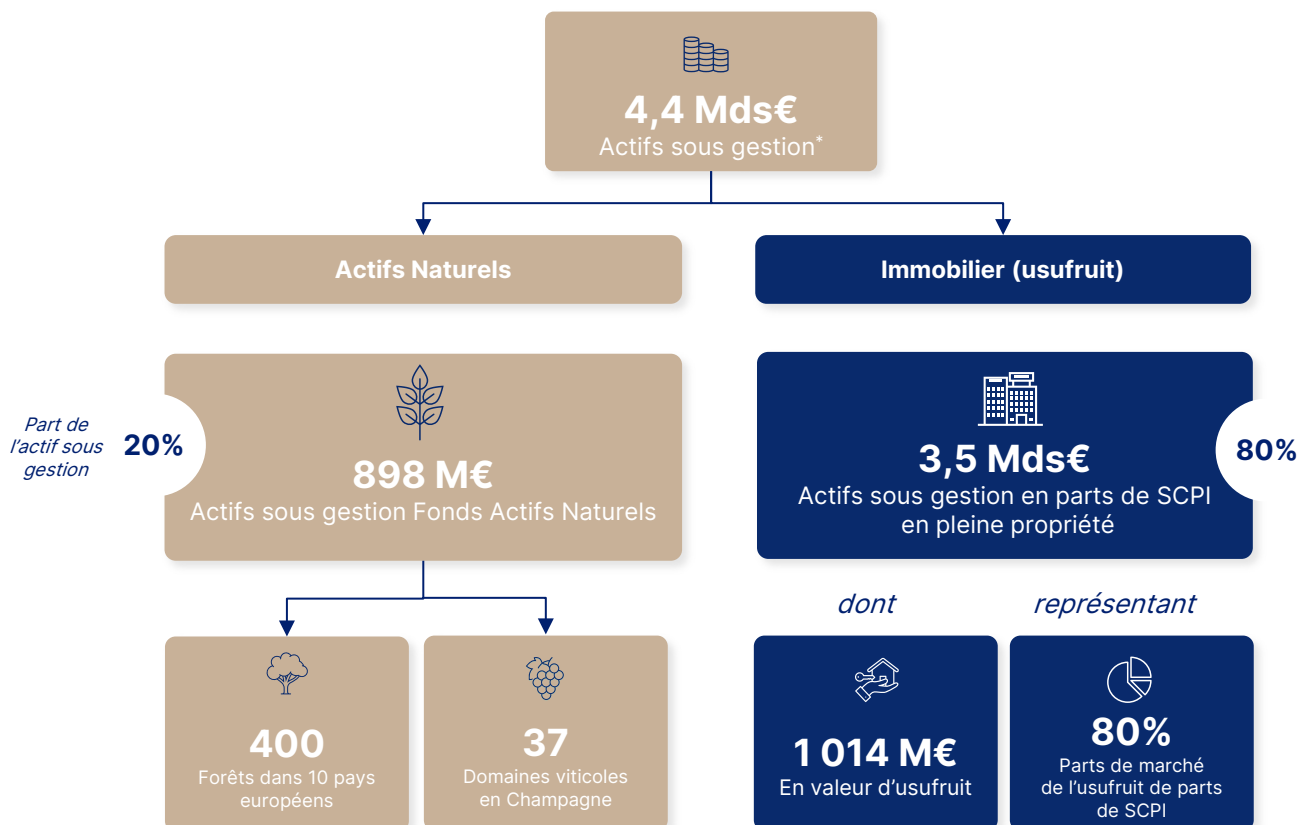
4,4 Mds€
Actifs sous gestion*

Actifs Naturels

Immobilier (usufruit)

Part de l'actif sous gestion

20%

898 M€
Actifs sous gestion Fonds Actifs Naturels

3,5 Mds€
Actifs sous gestion en parts de SCPI en pleine propriété

80%

dont

représentant

400
Forêts dans 10 pays européens

37
Domaines viticoles en Champagne

1 014 M€
En valeur d'usufruit

80%
Parts de marché de l'usufruit de parts de SCPI